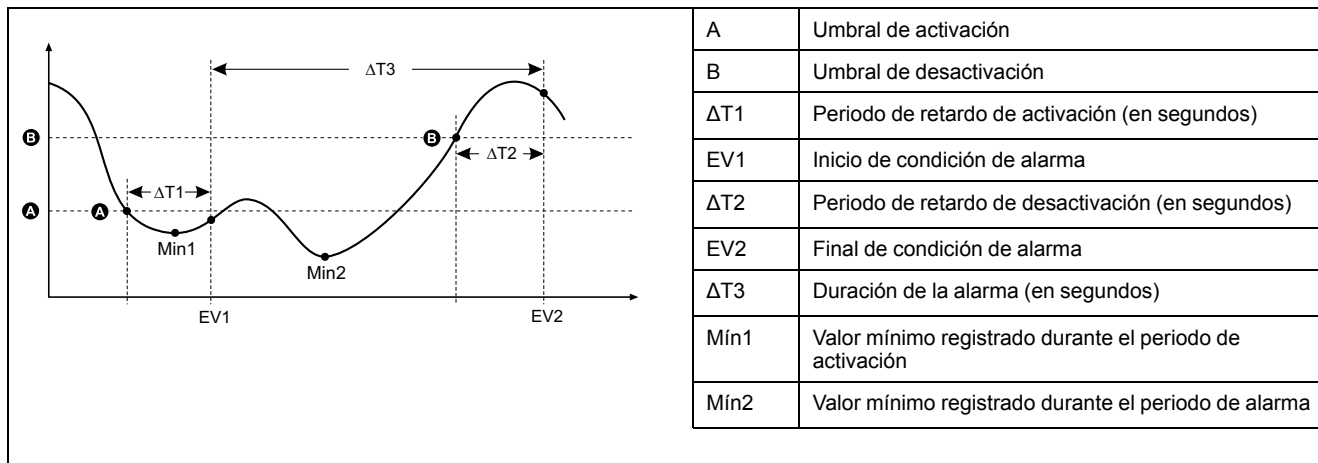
ΔT3

B

B

ΔT2

ΔT1

A

A

Min1

Min2

EV1

EV2

| A | Umbral de activación |
|---|---|
| B | Umbral de desactivación |
| ΔT1 | Periodo de retardo de activación (en segundos) |
| EV1 | Inicio de condición de alarma |
| ΔT2 | Periodo de retardo de desactivación (en segundos) |
| EV2 | Final de condición de alarma |
| ΔT3 | Duración de la alarma (en segundos) |
| Mín1 | Valor mínimo registrado durante el periodo de activación |
| Mín2 | Valor mínimo registrado durante el periodo de alarma |